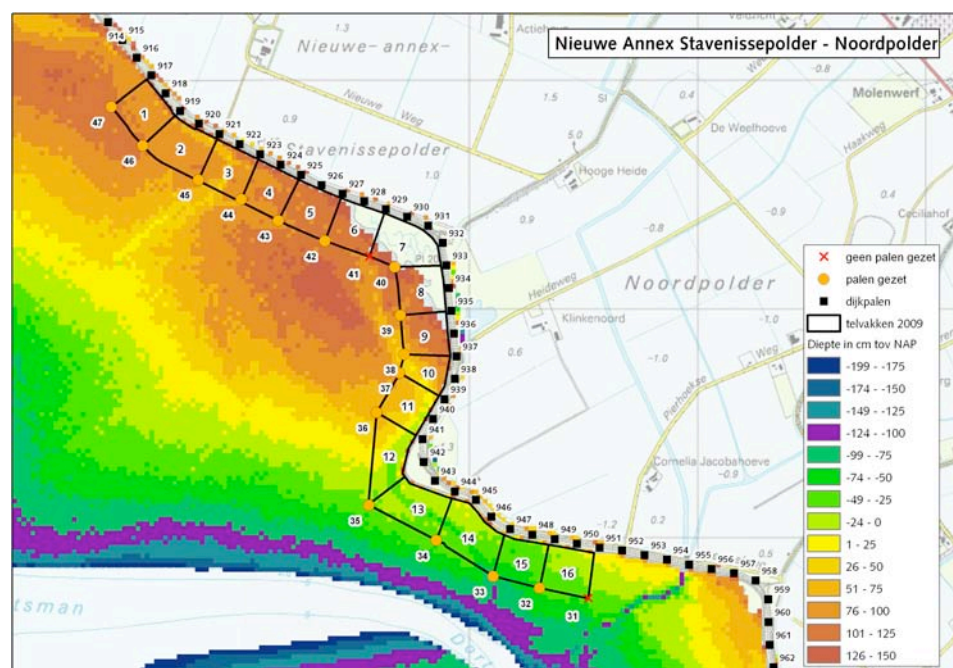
Nieuwe Annex Stavenissepolder - Noordpolder

Nieuwe-annex-
Stavenissepolder
Noordpolder
Nieuwe Weg
Actiehoeve
Molenwerf
De Weelhoeve
Hooge Heide
Haakweg
Heideweg
Klinkenoord
Ceciliahof
Weg
Pierhoekse
Cornelia Jacobahoeve
tsman

1.3
1.5
5.0
0.4
0.9
-0.8
-0.9
-0.8
0.6
-1.0
-1.0
-1.2
0.2
SI

914
915
916
917
918
919
920
921
922
923
924
925
926
927
928
929
930
931
932
933
934
935
936
937
938
939
940
941
942
943
944
945
946
947
948
949
950
951
952
953
954
955
956
957
958
959
960
961
962

1
2
3
4
5
6
7
8
9
10
11
12
13
14
15
16

47
46
45
44
43
42
41
40
39
38
37
36
35
34
33
32
31

geen palen gezet
palen gezet
dijkpalen
telvakken 2009
Diepte in cm tov NAP
-199 - -175
-174 - -150
-149 - -125
-124 - -100
-99 - -75
-74 - -50
-49 - -25
-24 - 0
1 - 25
26 - 50
51 - 75
76 - 100
101 - 125
126 - 150